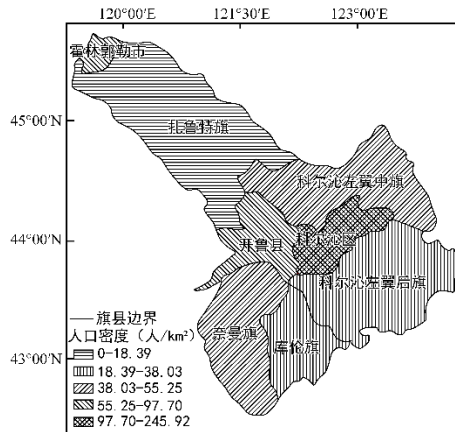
120°00′E
121°30′E
123°00′E
45°00′N
44°00′N
43°00′N
霍林郭勒市
扎鲁特旗
科尔沁左翼中旗
开鲁县
科尔沁区
科尔沁左翼后旗
奈曼旗
库伦旗
—— 旗县边界
人口密度（人/km²）
0-18.39
18.39-38.03
38.03-55.25
55.25-97.70
97.70-245.92